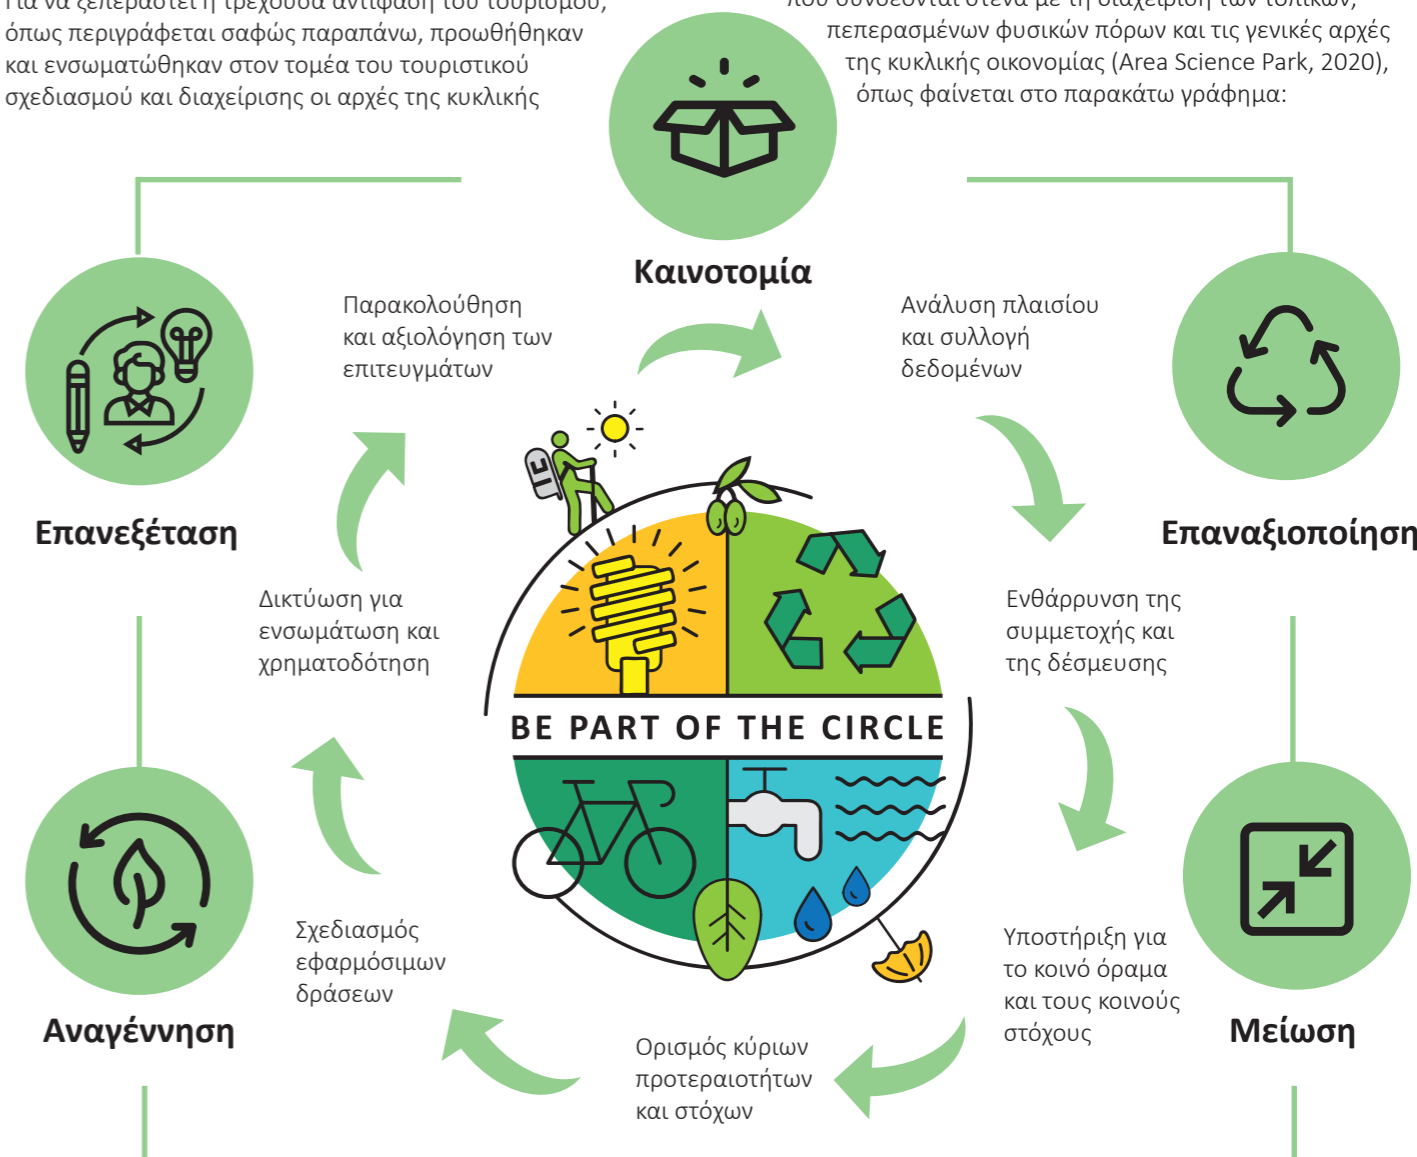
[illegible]
όπως περιγράφεται σαφώς παραπάνω, προωθήθηκαν και ενσωματώθηκαν στον τομέα του τουριστικού σχεδιασμού και διαχείρισης οι αρχές της κυκλικής

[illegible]
πεπερασμένων φυσικών πόρων και τις γενικές αρχές της κυκλικής οικονομίας (Area Science Park, 2020), όπως φαίνεται στο παρακάτω γράφημα:

Καινοτομία

Παρακολούθηση και αξιολόγηση των επιτευγμάτων

Ανάλυση πλαισίου και συλλογή δεδομένων

Επανεξέταση

Επαναξιοποίηση

Δικτύωση για ενσωμάτωση και χρηματοδότηση

Ενθάρρυνση της συμμετοχής και της δέσμευσης

BE PART OF THE CIRCLE

Σχεδιασμός εφαρμόσιμων δράσεων

Υποστήριξη για το κοινό όραμα και τους κοινούς στόχους

Αναγέννηση

Μείωση

Ορισμός κύριων προτεραιοτήτων και στόχων